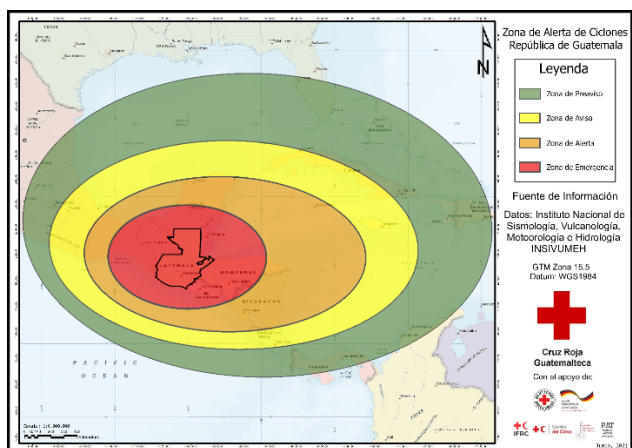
Zona de Alerta de Ciclones
República de Guatemala

N

Leyenda

Zona de Prevaviso

Zona de Aviso

Zona de Alerta

Zona de Emergencia

Fuente de Información

Datos: Instituto Nacional de Sismología, Vulcanología, Meteorología e Hidrología INSIVUMEH

GTM Zona 15.5
Datum: WGS1984

Cruz Roja Guatemalteca

Con el apoyo de:

GUATEMALA

HONDURAS

NICARAGUA

PACIFIC OCEAN

Escala: 1:6,000,000

IFRC

Junio, 2021